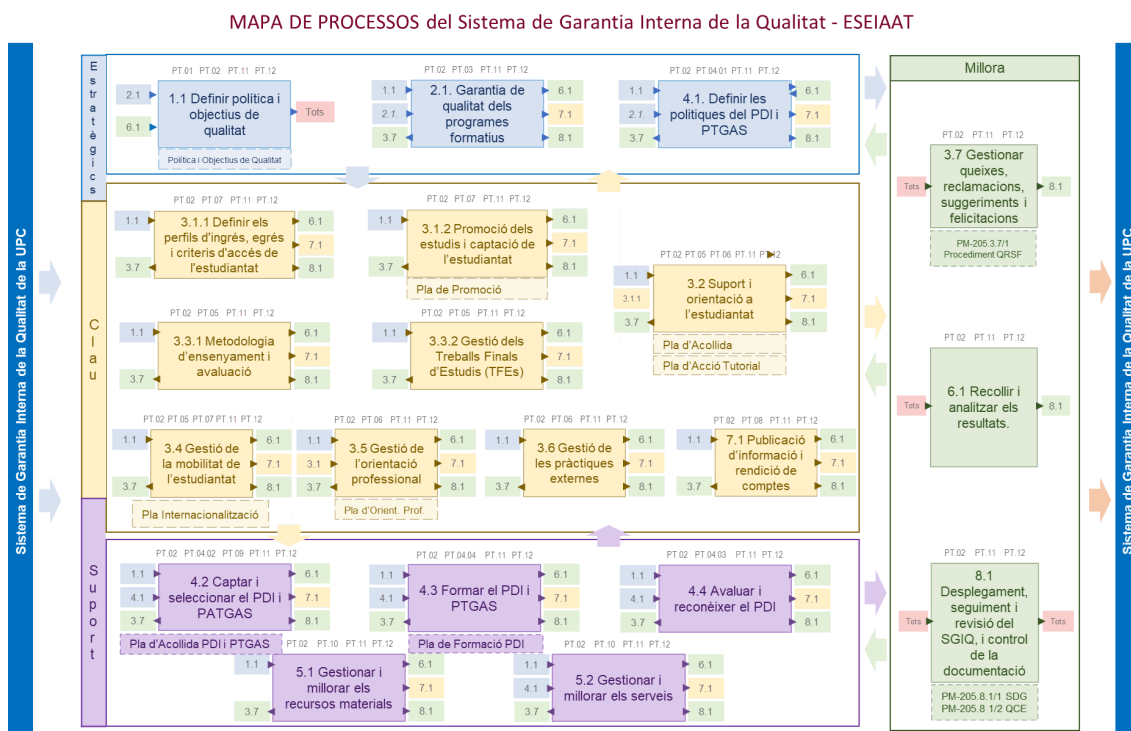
MAPA DE PROCESSOS del Sistema de Garantia Interna de la Qualitat - ESEIAAT

Sistema de Garantia Interna de la Qualitat de la UPC

Estratègics

PT.01 PT.02 PT.11 PT.12
2.1
6.1
1.1 Definir política i objectius de qualitat
Tots
Política i Objectius de Qualitat

PT.02 PT.03 PT.11 PT.12
1.1
2.1.
3.7
2.1. Garantia de qualitat dels programes formatius
6.1
7.1
8.1

PT.02 PT.04.01 PT.11 PT.12
1.1
2.1.
3.7
4.1. Definir les polítiques del PDI i PTGAS
6.1
7.1
8.1

Clau

PT.02 PT.07 PT.11 PT.12
1.1
3.7
3.1.1 Definir els perfils d'ingrés, egrés i criteris d'accés de l'estudiantat
6.1
7.1
8.1

PT.02 PT.07 PT.11 PT.12
1.1
3.7
3.1.2 Promoció dels estudis i captació de l'estudiantat
6.1
7.1
8.1
Pla de Promoció

PT.02 PT.05 PT.06 PT.11 PT.12
1.1
3.1.1
3.7
3.2 Suport i orientació a l'estudiantat
6.1
7.1
8.1
Pla d'Acollida
Pla d'Acció Tutorial

PT.02 PT.05 PT.11 PT.12
1.1
3.7
3.3.1 Metodologia d'ensenyament i avaluació
6.1
7.1
8.1

PT.02 PT.05 PT.11 PT.12
1.1
3.7
3.3.2 Gestió dels Treballs Finals d'Estudis (TFEs)
6.1
7.1
8.1

PT.02 PT.05 PT.07 PT.11 PT.12
1.1
3.7
3.4 Gestió de la mobilitat de l'estudiantat
6.1
7.1
8.1
Pla Internacionalització

PT.02 PT.06 PT.11 PT.12
1.1
3.1
3.7
3.5 Gestió de l'orientació professional
6.1
7.1
8.1
Pla d'Orient. Prof.

PT.02 PT.06 PT.11 PT.12
1.1
3.7
3.6 Gestió de les pràctiques externes
6.1
7.1
8.1

PT.02 PT.08 PT.11 PT.12
1.1
3.7
7.1 Publicació d'informació i rendició de comptes
6.1
7.1
8.1

Suport

PT.02 PT.04.02 PT.09 PT.11 PT.12
1.1
4.1
3.7
4.2 Captar i seleccionar el PDI i PATGAS
6.1
7.1
8.1
Pla d'Acollida PDI i PTGAS

PT.02 PT.04.04 PT.11 PT.12
1.1
4.1
3.7
4.3 Formar el PDI i PTGAS
6.1
7.1
8.1
Pla de Formació PDI

PT.02 PT.04.03 PT.11 PT.12
1.1
4.1
3.7
4.4 Avaluar i reconèixer el PDI
6.1
7.1
8.1

PT.02 PT.10 PT.11 PT.12
1.1
3.7
5.1 Gestionar i millorar els recursos materials
6.1
7.1
8.1

PT.02 PT.10 PT.11 PT.12
1.1
4.1
3.7
5.2 Gestionar i millorar els serveis
6.1
7.1
8.1

Millora

PT.02 PT.11 PT.12
Tots
3.7 Gestionar queixes, reclamacions, suggeriments i felicitacions
8.1
PM-205.3.7/1 Procediment QRSF

PT.02 PT.11 PT.12
Tots
6.1 Recollir i analitzar els resultats.
8.1

PT.02 PT.11 PT.12
Tots
8.1 Desplegament, seguiment i revisió del SGIQ, i control de la documentació
Tots
PM-205.8.1/1 SDG
PM-205.8 1/2 QCE

Sistema de Garantia Interna de la Qualitat de la UPC